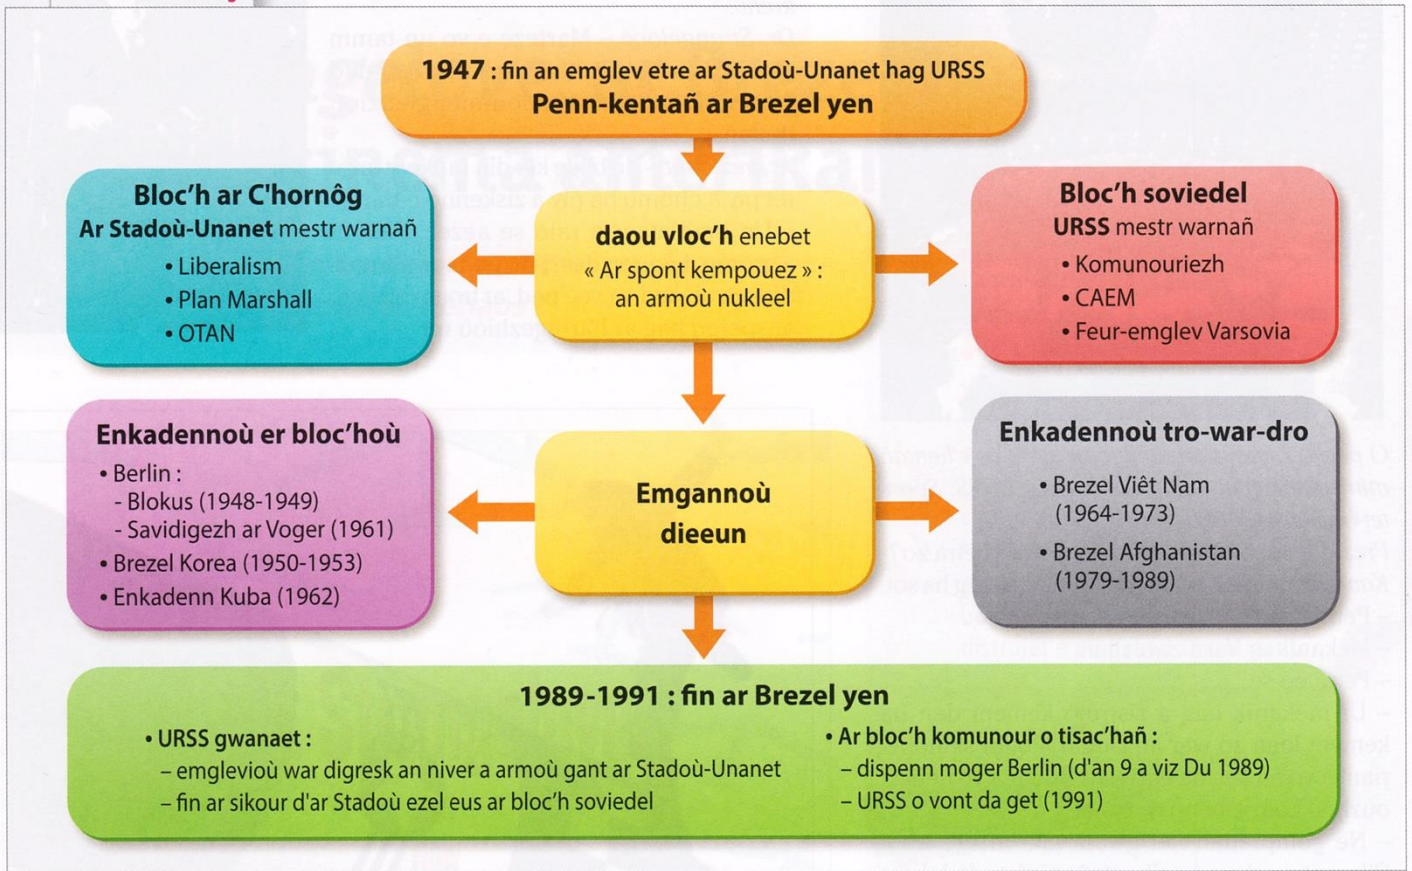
**1947** : fin an emglev etre ar Stadoù-Unanet hag URSS
**Penn-kentañ ar Brezel yen**

**Bloc'h ar C'hornôg**
**Ar Stadoù-Unanet** mestr warnañ
• Liberalism
• Plan Marshall
• OTAN

**daou vloc'h** enebet
« Ar spont kempouez » : an armoù nukleel

**Bloc'h soviedel**
**URSS** mestr warnañ
• Komunouriezh
• CAEM
• Feur-emglev Varsovia

**Enkadennoù er bloc'hoù**
• Berlin :
- Blokus (1948-1949)
- Savidigezh ar Voger (1961)
• Brezel Korea (1950-1953)
• Enkadenn Kuba (1962)

**Emgannoù dieeun**

**Enkadennoù tro-war-dro**
• Brezel Viêt Nam (1964-1973)
• Brezel Afghanistan (1979-1989)

**1989-1991 : fin ar Brezel yen**
• **URSS gwanaet :**
– emgleviòu war digresk an niver a armoù gant ar Stadoù-Unanet
– fin ar sikour d'ar Stadoù ezel eus ar bloc'h soviedel

• **Ar bloc'h komunour o tisac'hañ :**
– dispenn moger Berlin (d'an 9 a viz Du 1989)
– URSS o vont da get (1991)